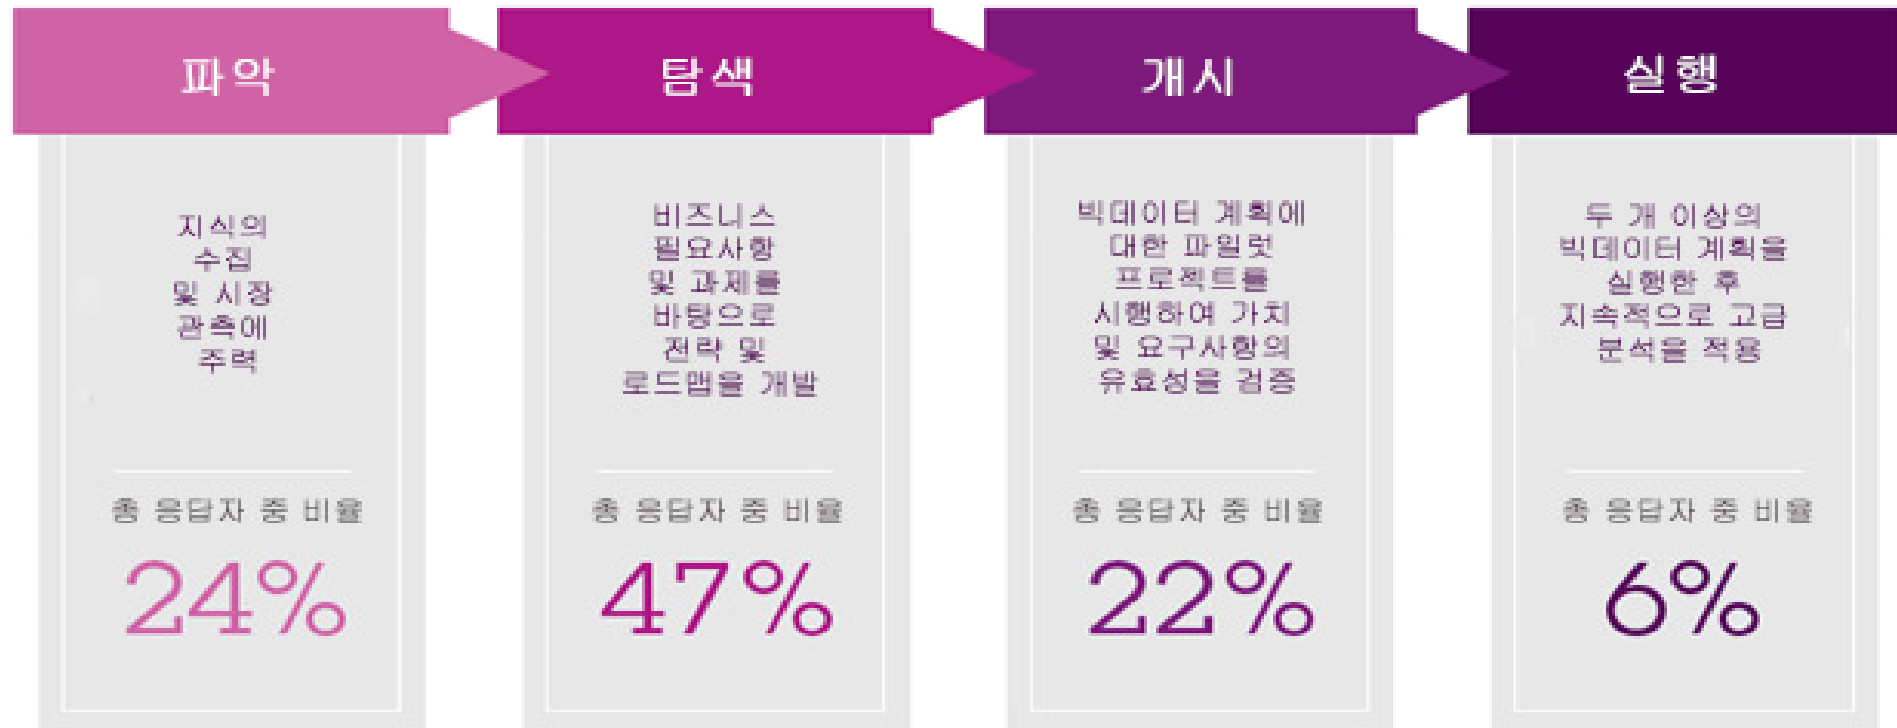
파악

지식의 수집 및 시장 관측에 주력

총 응답자 중 비율

24%

탐색

비즈니스 필요사항 및 과제를 바탕으로 전략 및 로드맵을 개발

총 응답자 중 비율

47%

개시

빅데이터 계획에 대한 파일럿 프로젝트를 시행하여 가치 및 요구사항의 유효성을 검증

총 응답자 중 비율

22%

실행

두 개 이상의 빅데이터 계획을 실행한 후 지속적으로 고급 분석을 적용

총 응답자 중 비율

6%